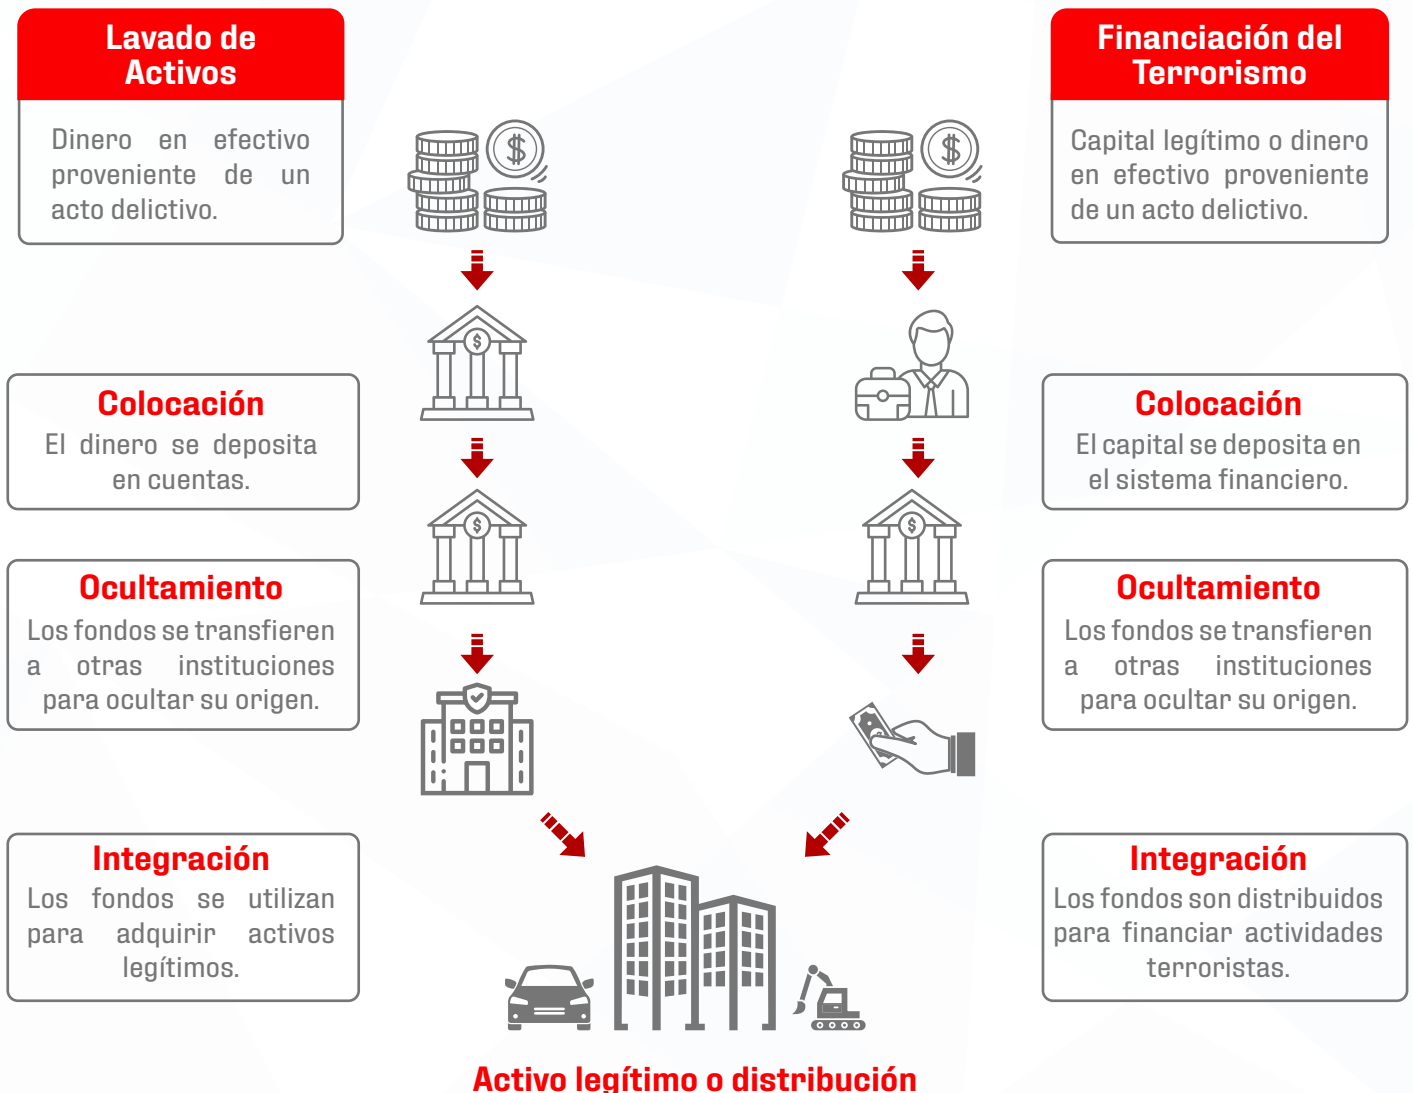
Lavado de Activos

Dinero en efectivo proveniente de un acto delictivo.

Financiación del Terrorismo

Capital legítimo o dinero en efectivo proveniente de un acto delictivo.

Colocación
El dinero se deposita en cuentas.

Colocación
El capital se deposita en el sistema financiero.

Ocultamiento
Los fondos se transfieren a otras instituciones para ocultar su origen.

Ocultamiento
Los fondos se transfieren a otras instituciones para ocultar su origen.

Integración
Los fondos se utilizan para adquirir activos legítimos.

Integración
Los fondos son distribuidos para financiar actividades terroristas.

Activo legítimo o distribución